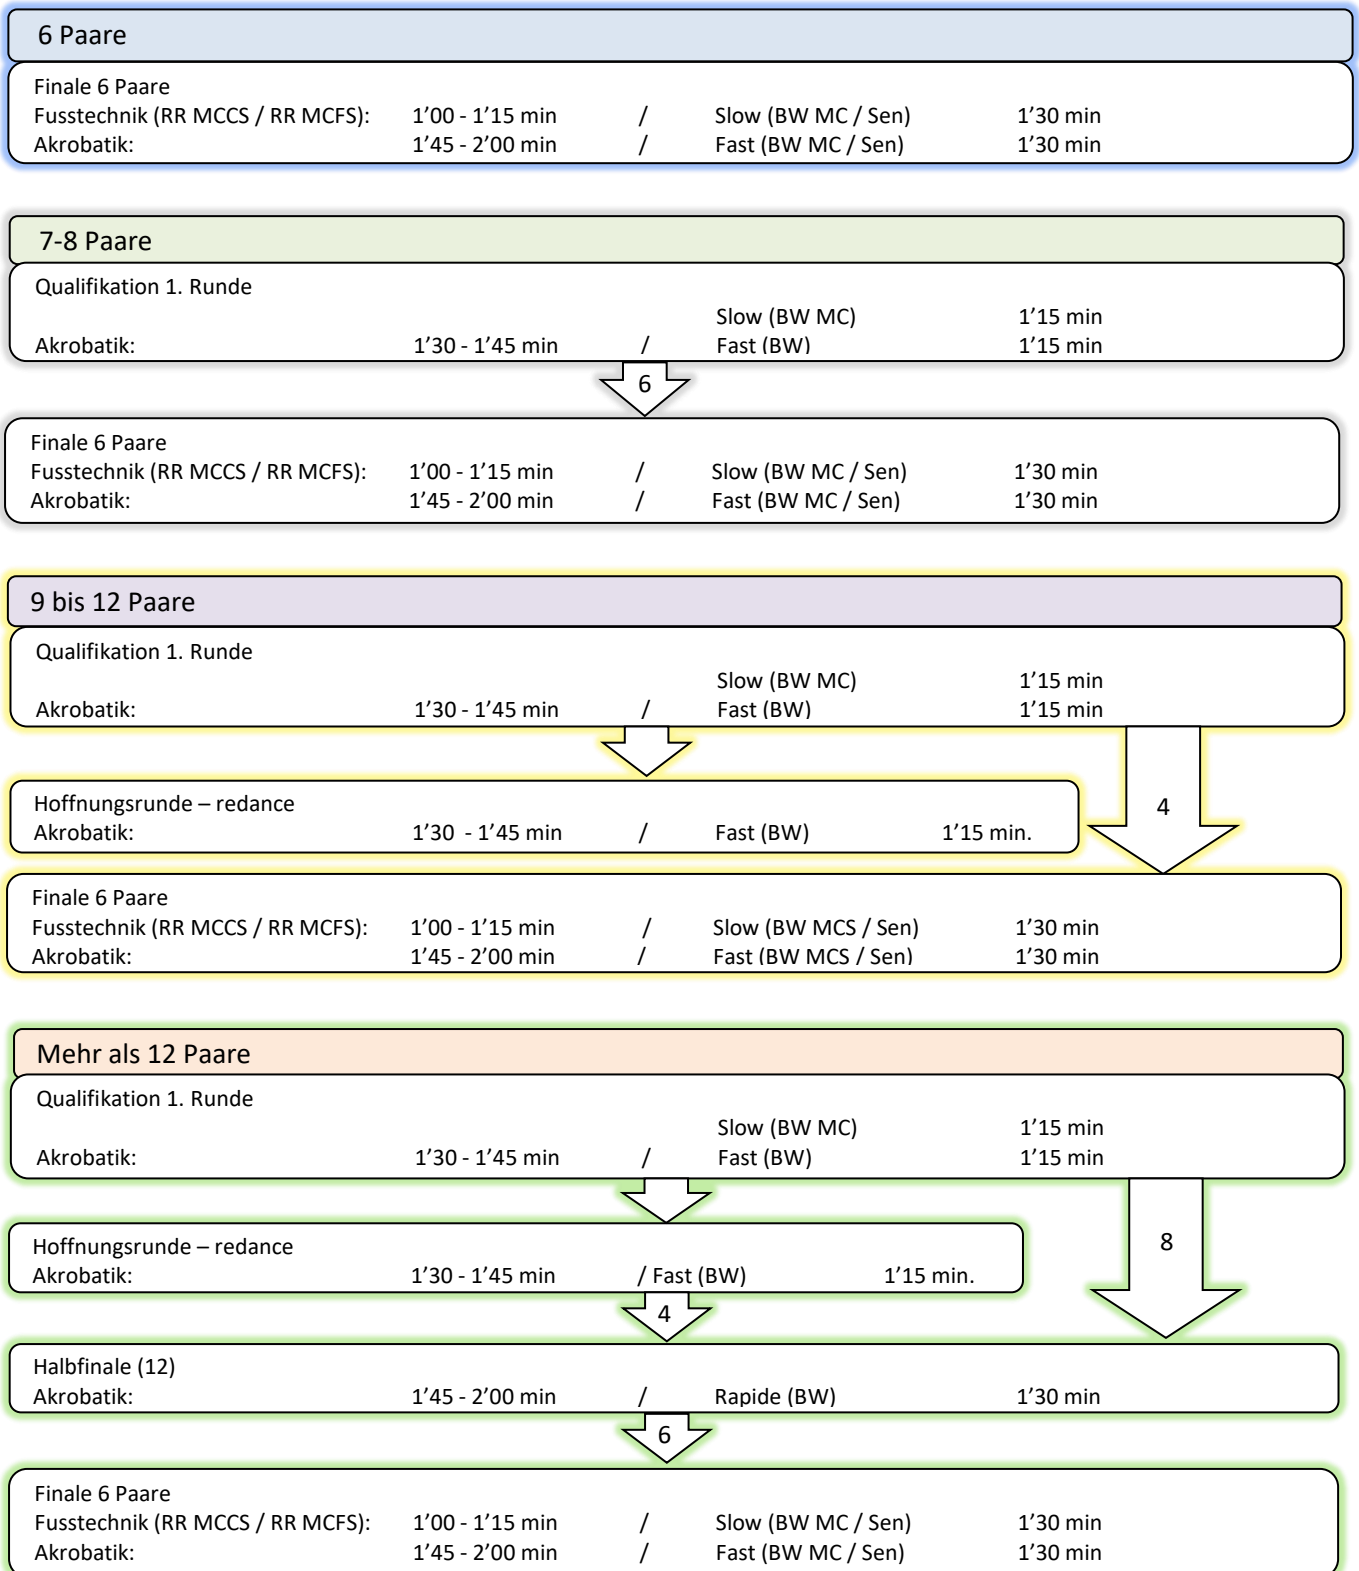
6 Paare

Finale 6 Paare
Fusstechnik (RR MCCS / RR MCFS): 1’00 - 1’15 min / Slow (BW MC / Sen) 1’30 min
Akrobatik: 1’45 - 2’00 min / Fast (BW MC / Sen) 1’30 min

7-8 Paare

Qualifikation 1. Runde
Slow (BW MC) 1’15 min
Akrobatik: 1’30 - 1’45 min / Fast (BW) 1’15 min

6

Finale 6 Paare
Fusstechnik (RR MCCS / RR MCFS): 1’00 - 1’15 min / Slow (BW MC / Sen) 1’30 min
Akrobatik: 1’45 - 2’00 min / Fast (BW MC / Sen) 1’30 min

9 bis 12 Paare

Qualifikation 1. Runde
Slow (BW MC) 1’15 min
Akrobatik: 1’30 - 1’45 min / Fast (BW) 1’15 min

Hoffnungsrunde – redance
Akrobatik: 1’30 - 1’45 min / Fast (BW) 1’15 min.

4

Finale 6 Paare
Fusstechnik (RR MCCS / RR MCFS): 1’00 - 1’15 min / Slow (BW MCS / Sen) 1’30 min
Akrobatik: 1’45 - 2’00 min / Fast (BW MCS / Sen) 1’30 min

Mehr als 12 Paare

Qualifikation 1. Runde
Slow (BW MC) 1’15 min
Akrobatik: 1’30 - 1’45 min / Fast (BW) 1’15 min

Hoffnungsrunde – redance
Akrobatik: 1’30 - 1’45 min / Fast (BW) 1’15 min.

8

4

Halbfinale (12)
Akrobatik: 1’45 - 2’00 min / Rapide (BW) 1’30 min

6

Finale 6 Paare
Fusstechnik (RR MCCS / RR MCFS): 1’00 - 1’15 min / Slow (BW MC / Sen) 1’30 min
Akrobatik: 1’45 - 2’00 min / Fast (BW MC / Sen) 1’30 min